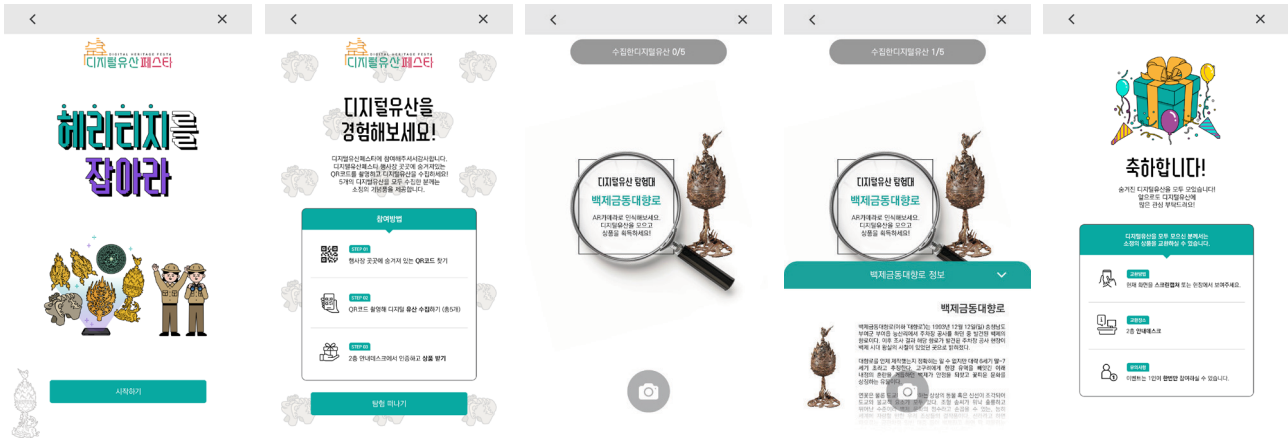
DIGITAL HERITAGE FESTA
디지털유산 페스타

헤리티지를 잡아라

시작하기

DIGITAL HERITAGE FESTA
디지털유산 페스타

디지털유산을 경험해보세요!

디지털유산페스타에 참여해주셔서감사합니다. 디지털유산페스타 행사장 곳곳에 숨겨져있는 QR코드를 촬영하고 디지털유산을 수집하세요! 5개의 디지털유산을 모두 수집한 분께는 소정의 기념품을 제공합니다.

참여방법

STEP 01
행사장 곳곳에 숨겨져 있는 QR코드 찾기

STEP 02
QR코드 촬영해 디지털 유산 수집하기 (총5개)

STEP 03
2층 안내데스크에서 인증하고 상품 받기

탐험 떠나기

수집한디지털유산 0/5

디지털유산 탐험대
백제금동대향로
AR카메라로 인식해보세요. 디지털유산을 모으고 상품을 획득하세요!

수집한디지털유산 1/5

디지털유산 탐험대
백제금동대향로
AR카메라로 인식해보세요. 디지털유산을 모으고 상품을 획득하세요!

백제금동대향로 정보

백제금동대향로

백제금동대향로(이하 대향로)는 1993년 12월 12일(일) 충청남도 부여군 부여읍 능산리에서 주차장 공사를 위한 중 발견된 백제의 향로이다. 이후 조사 결과 해당 향로가 발견된 주차장 공사 현장이 백제 시대 왕실의 사찰이 있었던 곳으로 밝혀졌다.

대향로를 언제 제작했는지 정확히는 알 수 없지만 대략 6세기 말~7세기 초라고 추정한다. 고구려에게 한강 유역을 빼앗긴 이래 내정의 혼란을 극복하고 백제가 안정을 되찾고 부흥을 꿈꿔을 상징하는 유물이다.

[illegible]

축하합니다!

숨겨진 디지털유산을 모두 모았습니다! 앞으로도 디지털유산에 많은 관심 부탁드려요!

디지털유산을 모두 모으신 분께서는 소정의 상품을 교환하실 수 있습니다.

교환방법
현재 화면을 스크린캡처 또는 현장에서 보여주세요.

교환장소
2층 안내데스크

유의사항
이벤트는 1인 1회 한정 참여하실 수 있습니다.